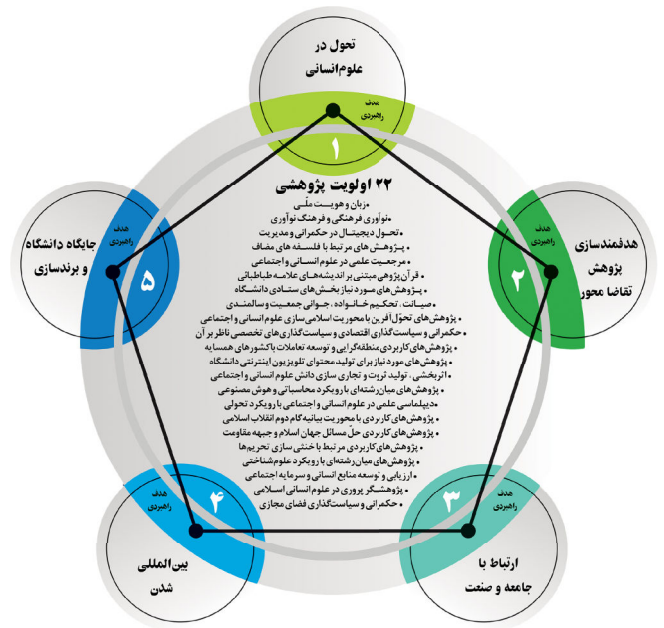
تحول در علوم‌انسانی

هدف راهبردی
۱

هدفمندسازی پژوهش تقاضا محور

هدف راهبردی
۲

ارتباط با جامعه و صنعت

هدف راهبردی
۳

بین‌المللی شدن

هدف راهبردی
۴

جایگاه دانشگاه و برندسازی

هدف راهبردی
۵

۲۲ اولویت پژوهشی
• زبان و هویت ملی
• نوآوری فرهنگی و فرهنگ نوآوری
• تحول دیجیتال در حکمرانی و مدیریت
• پژوهش‌های مرتبط با فلسفه‌های مضاف
• مرجعیت علمی در علوم انسانی و اجتماعی
• قرآن‌پژوهی مبتنی بر اندیشه‌های علامه طباطبائی
• پژوهش‌های مورد نیاز بخش‌های ستادی دانشگاه
• صیانت، تحکیم خانواده، جوانی جمعیت و سالمندی
• پژوهش‌های تحول‌آفرین با محوریت اسلامی سازی علوم انسانی و اجتماعی
• حکمرانی و سیاستگذاری اقتصادی و سیاست‌گذاری‌های تخصصی ناظر بر آن
• پژوهش‌های کاربردی منطقه‌گرایی و توسعه تعاملات با کشورهای همسایه
• پژوهش‌های مورد نیاز برای تولید محتوای تلویزیون اینترنتی دانشگاه
• اثربخشی، تولید ثروت و تجاری سازی دانش علوم انسانی و اجتماعی
• پژوهش‌های میان‌رشته‌ای با رویکرد محاسباتی و هوش مصنوعی
• دیپلماسی علمی در علوم انسانی و اجتماعی با رویکرد تحولی
• پژوهش‌های کاربردی با محوریت بیانیه گام دوم انقلاب اسلامی
• پژوهش‌های کاربردی حل مسائل جهان اسلام و جبهه مقاومت
• پژوهش‌های کاربردی مرتبط با خنثی سازی تحریم‌ها
• پژوهش‌های میان‌رشته‌ای با رویکرد علوم شناختی
• ارزیابی و توسعه منابع انسانی و سرمایه اجتماعی
• پژوهشگر پروری در علوم انسانی اسلامی
• حکمرانی و سیاستگذاری فضای مجازی